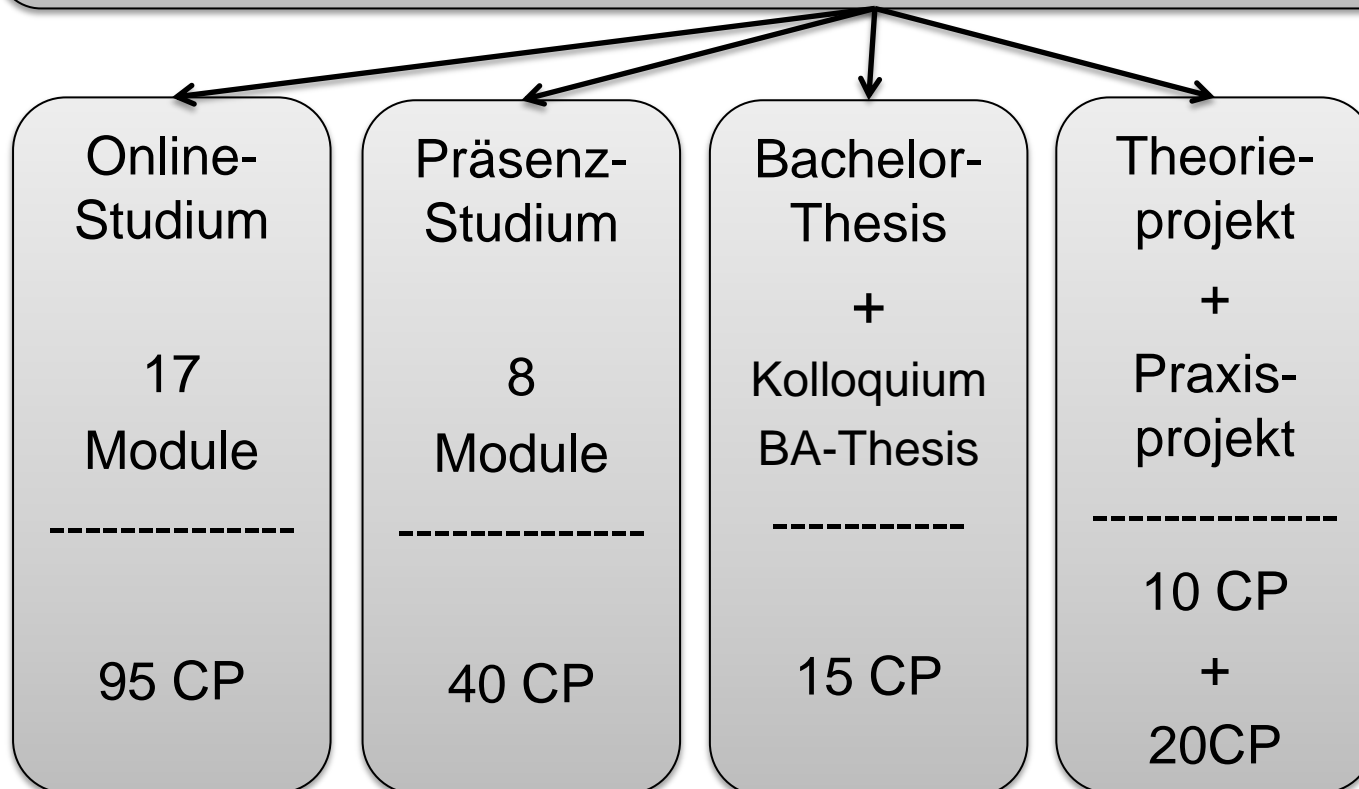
Online-Studium

17 Module

-------------

95 CP

Präsenz-Studium

8 Module

-------------

40 CP

Bachelor-Thesis

+

Kolloquium BA-Thesis

-----------

15 CP

Theorie-projekt

+

Praxis-projekt

-------------

10 CP

+

20CP